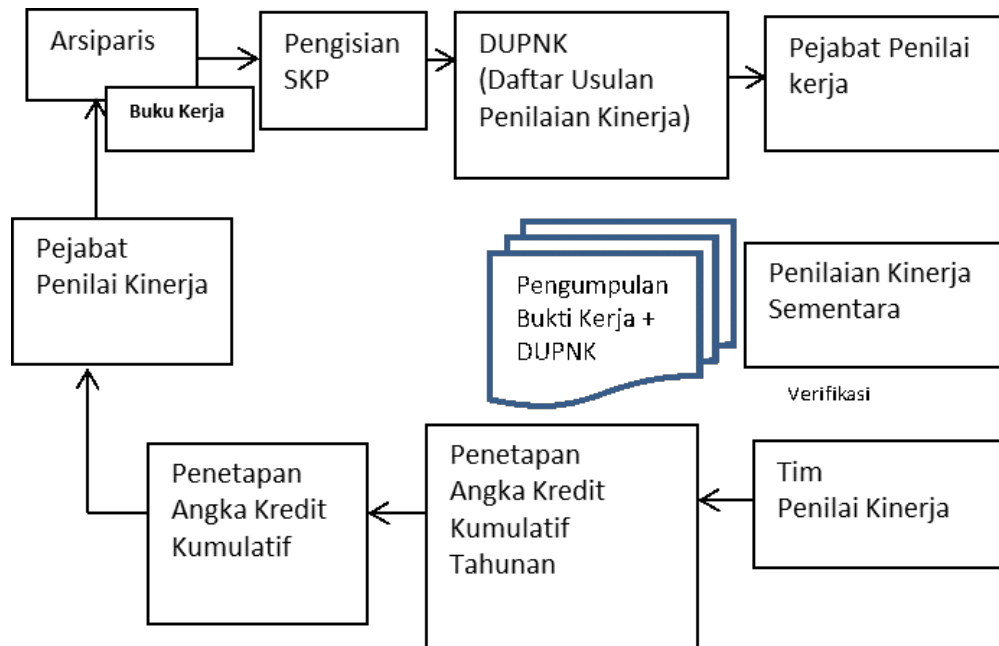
Arsiparis

Buku Kerja

Pengisian SKP

DUPNK (Daftar Usulan Penilaian Kinerja)

Pejabat Penilai kerja

Pejabat Penilai Kinerja

Pengumpulan Bukti Kerja + DUPNK

Penilaian Kinerja Sementara

Verifikasi

Penetapan Angka Kredit Kumulatif

Penetapan Angka Kredit Kumulatif Tahunan

Tim Penilai Kinerja